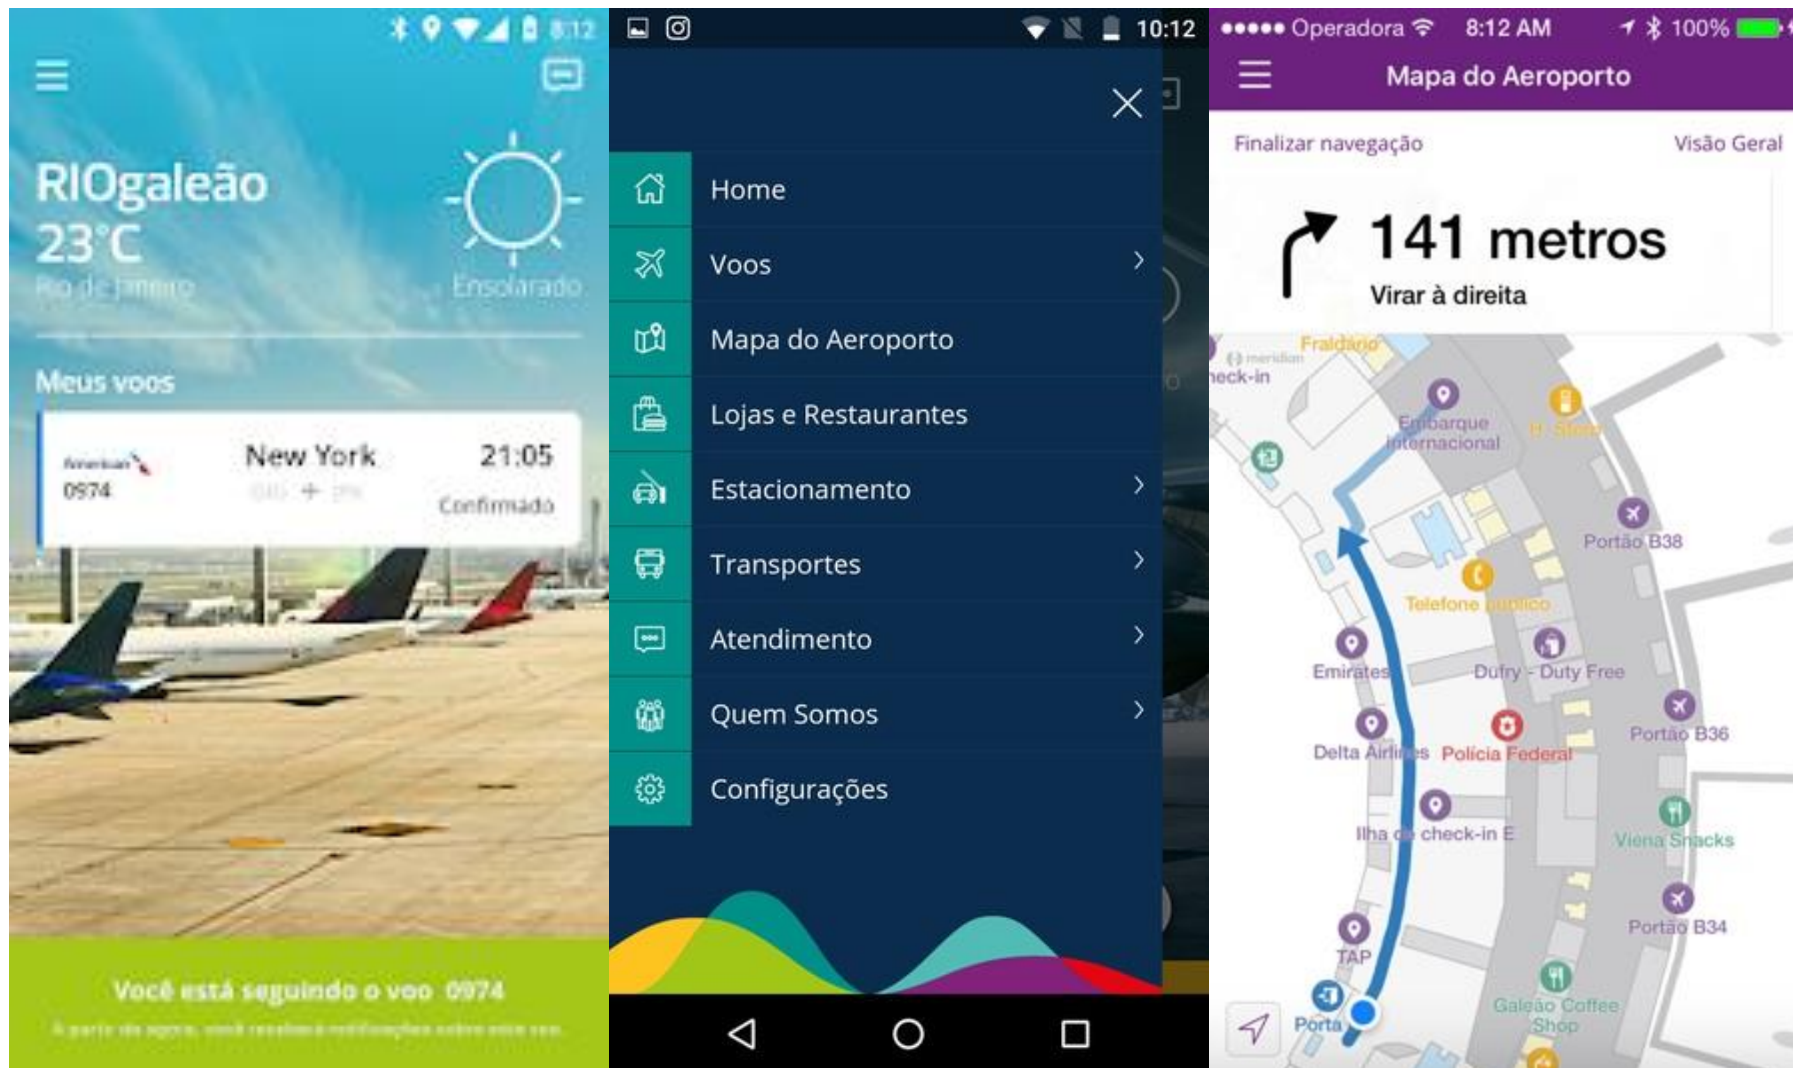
8:12

RIOgaleão
23°C
Rio de Janeiro

Ensolarado

Meus voos

American
0974

New York
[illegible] → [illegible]

21:05
Confirmado

Você está seguindo o voo 0974
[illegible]

10:12

Home
Voos
Mapa do Aeroporto
Lojas e Restaurantes
Estacionamento
Transportes
Atendimento
Quem Somos
Configurações

●●●●● Operadora 8:12 AM 100%

Mapa do Aeroporto

Finalizar navegação
Visão Geral

141 metros
Virar à direita

Fraldário
meridien
heck-in
Embarque Internacional
H. Stern
Portão B38
Telefone público
Emirates
Dufry - Duty Free
Portão B36
Delta Airlines
Polícia Federal
Ilha de check-in E
Viena Snacks
Portão B34
TAP
Porta
Galeão Coffee Shop